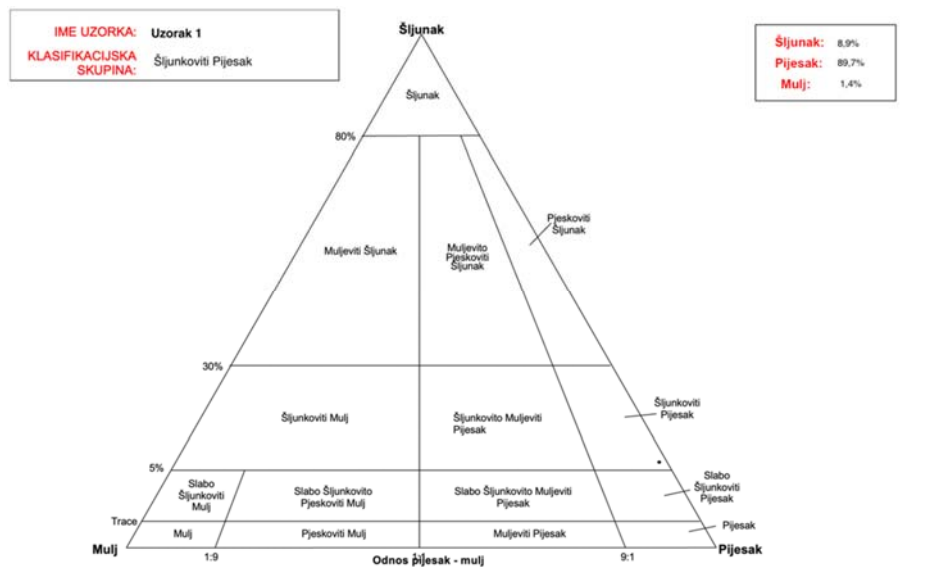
IME UZORKA: Uzorak 1
KLASIFIKACIJSKA SKUPINA: Šljunkoviti Pijesak

Šljunak

Šljunak: 8,9%
Pijesak: 89,7%
Mulj: 1,4%

Šljunak

80%

Pjeskoviti Šljunak

Muljeviti Šljunak

Muljevito Pjeskoviti Šljunak

30%

Šljunkoviti Pijesak

Šljunkoviti Mulj

Šljunkovito Muljeviti Pijesak

5%

Slabo Šljunkoviti Mulj

Slabo Šljunkovito Pjeskoviti Mulj

Slabo Šljunkovito Muljeviti Pijesak

Slabo Šljunkoviti Pijesak

Trace

Mulj

Pjeskoviti Mulj

Muljeviti Pijesak

Pijesak

Mulj

1:9

Odnos pijesak - mulj

9:1

Pijesak